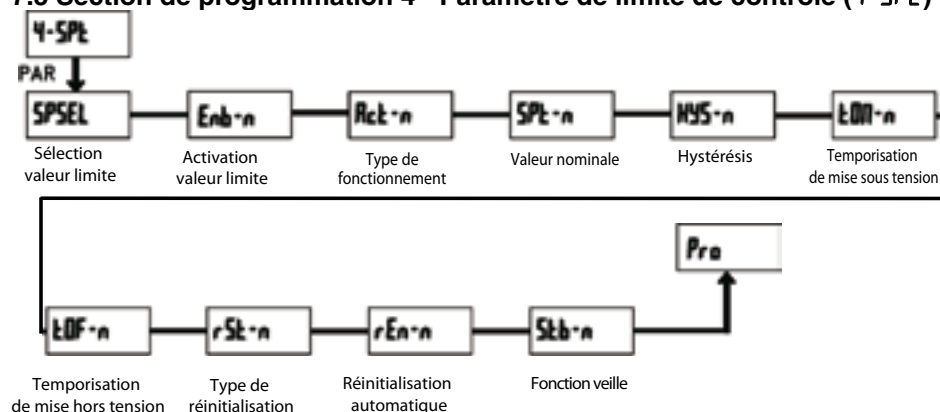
7.5 Section de programmation 4 - Paramètre de limite de contrôle ([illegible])

4-SPt

PAR

SPSEL
Sélection valeur limite

Enb-n
Activation valeur limite

Act-n
Type de fonctionnement

SPt-n
Valeur nominale

HYS-n
Hystérésis

tON-n
Temporisation de mise sous tension

tOF-n
Temporisation de mise hors tension

rSt-n
Type de réinitialisation

rEn-n
Réinitialisation automatique

Stb-n
Fonction veille

Pro